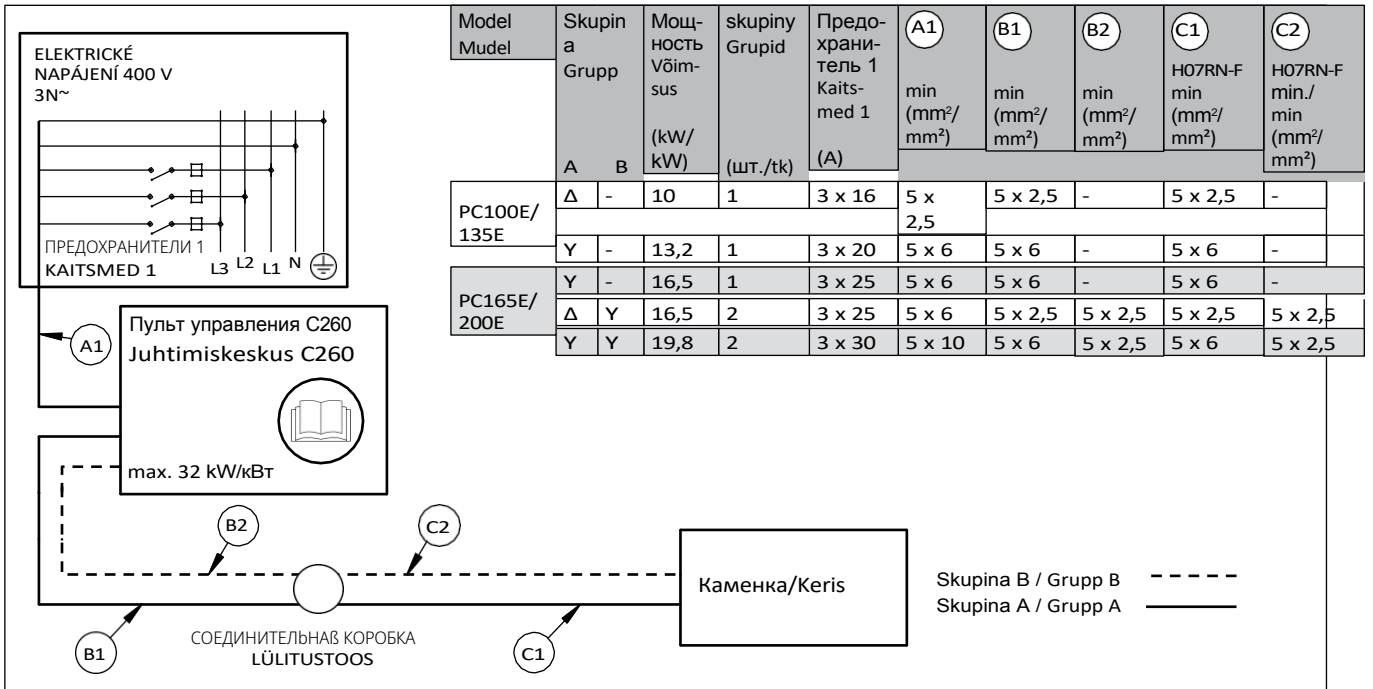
ELEKTRICKÉ NAPÁJENÍ 400 V 3N~

ПРЕДОХРАНИТЕЛИ 1
KAITSMED 1

L3 L2 L1 N

A1

Пульт управления C260
Juhtimiskeskus C260

max. 32 kW/кВт

B2

C2

Каменка/Keris

B1

СОЕДИНИТЕЛЬНАЯ КОРОБКА
LÜLITUSTOOS

C1

Skupina B / Grupp B
Skupina A / Grupp A

| Model Mudel | Skupina Grupp A | B | Мощность Võimsus (kW/kW) | skupiny Grupid (шт./tk) | Предохранитель 1 Kaitsmed 1 (A) | A1 min (mm²/mm²) | B1 min (mm²/mm²) | B2 min (mm²/mm²) | C1 H07RN-F min (mm²/mm²) | C2 H07RN-F min./min (mm²/mm²) |
|---|---|---|---|---|---|---|---|---|---|---|
| PC100E/135E | Δ | - | 10 | 1 | 3 x 16 | 5 x 2,5 | 5 x 2,5 | - | 5 x 2,5 | - |
| | Y | - | 13,2 | 1 | 3 x 20 | 5 x 6 | 5 x 6 | - | 5 x 6 | - |
| PC165E/200E | Y | - | 16,5 | 1 | 3 x 25 | 5 x 6 | 5 x 6 | - | 5 x 6 | - |
| | Δ | Y | 16,5 | 2 | 3 x 25 | 5 x 6 | 5 x 2,5 | 5 x 2,5 | 5 x 2,5 | 5 x 2,5 |
| | Y | Y | 19,8 | 2 | 3 x 30 | 5 x 10 | 5 x 6 | 5 x 2,5 | 5 x 6 | 5 x 2,5 |